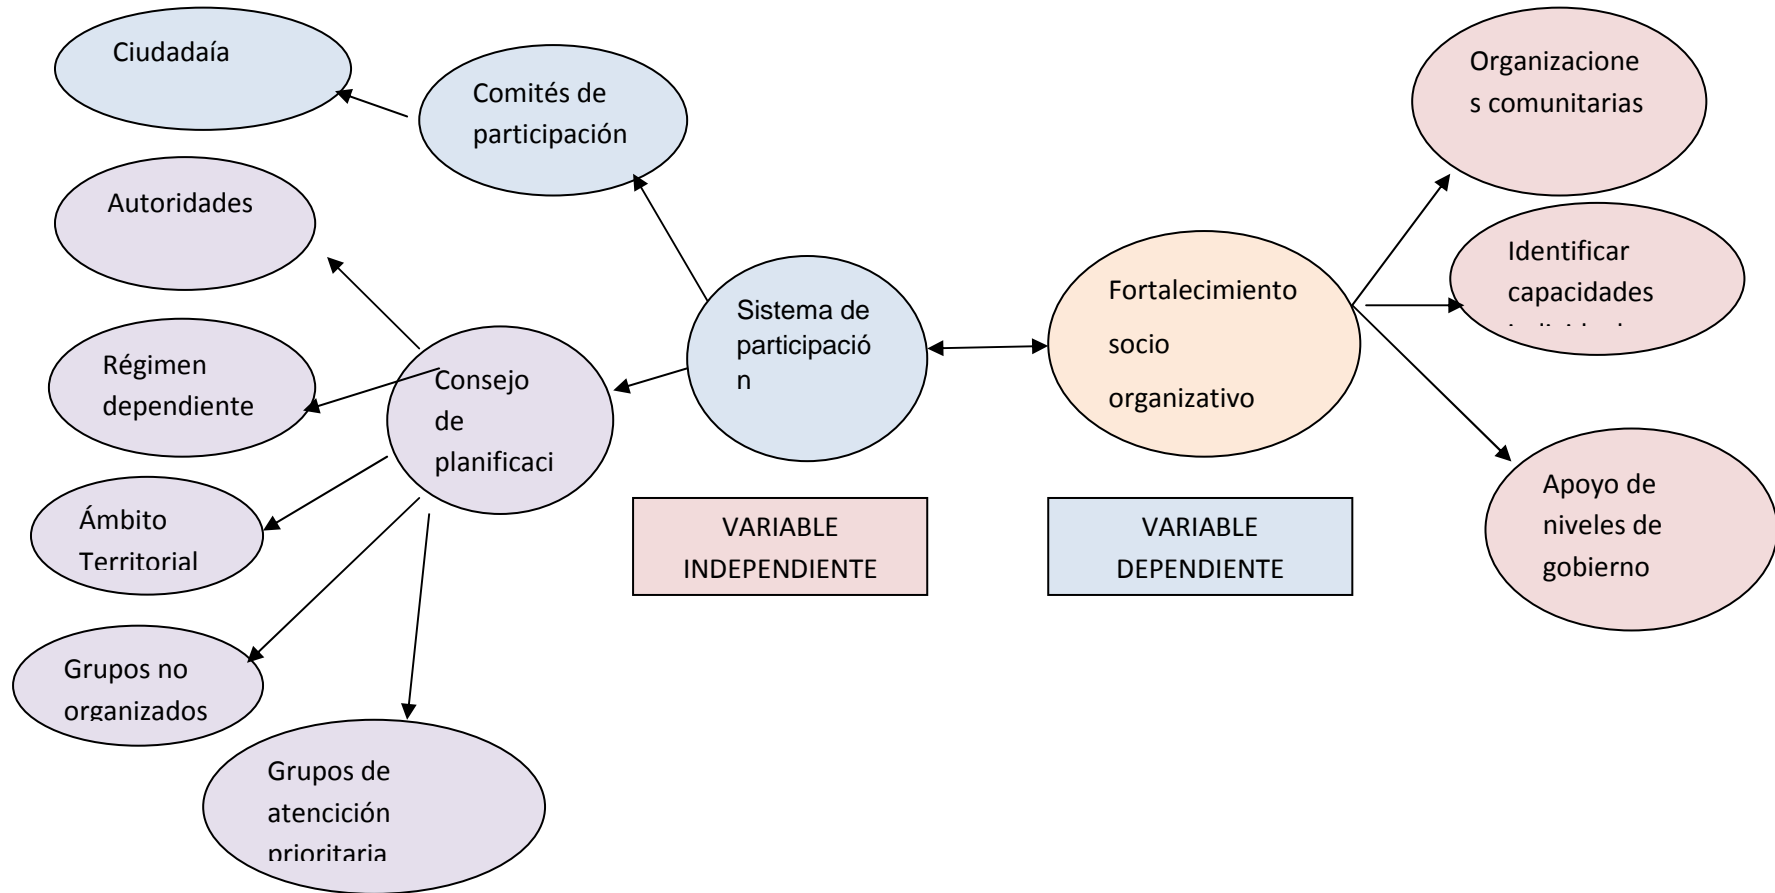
Ciudadaía

Comités de participación

Autoridades

Régimen dependiente

Consejo de planificaci

Ámbito Territorial

Grupos no organizados

Grupos de atención prioritaria

Sistema de participació n

VARIABLE INDEPENDIENTE

Fortalecimiento socio organizativo

VARIABLE DEPENDIENTE

Organizacione s comunitarias

Identificar capacidades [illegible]

Apoyo de niveles de gobierno